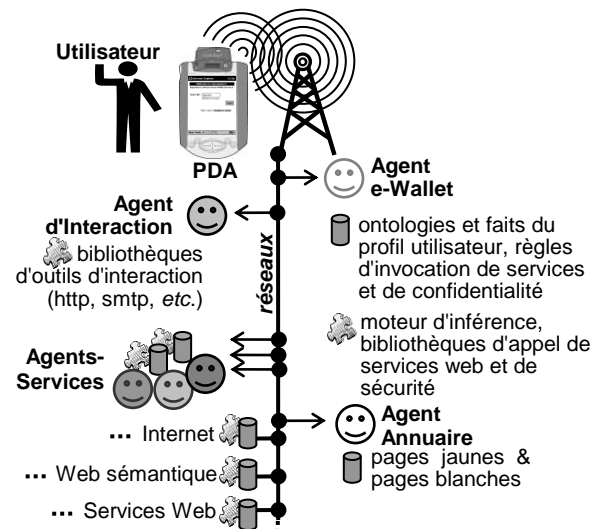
Utilisateur

PDA

Agent e-Wallet

Agent d'Interaction

bibliothèques d'outils d'interaction (http, smtp, *etc.*)

réseaux

ontologies et faits du profil utilisateur, règles d'invocation de services et de confidentialité

moteur d'inférence, bibliothèques d'appel de services web et de sécurité

Agents-Services

... Internet

... Web sémantique

... Services Web

Agent Annuaire

pages jaunes & pages blanches